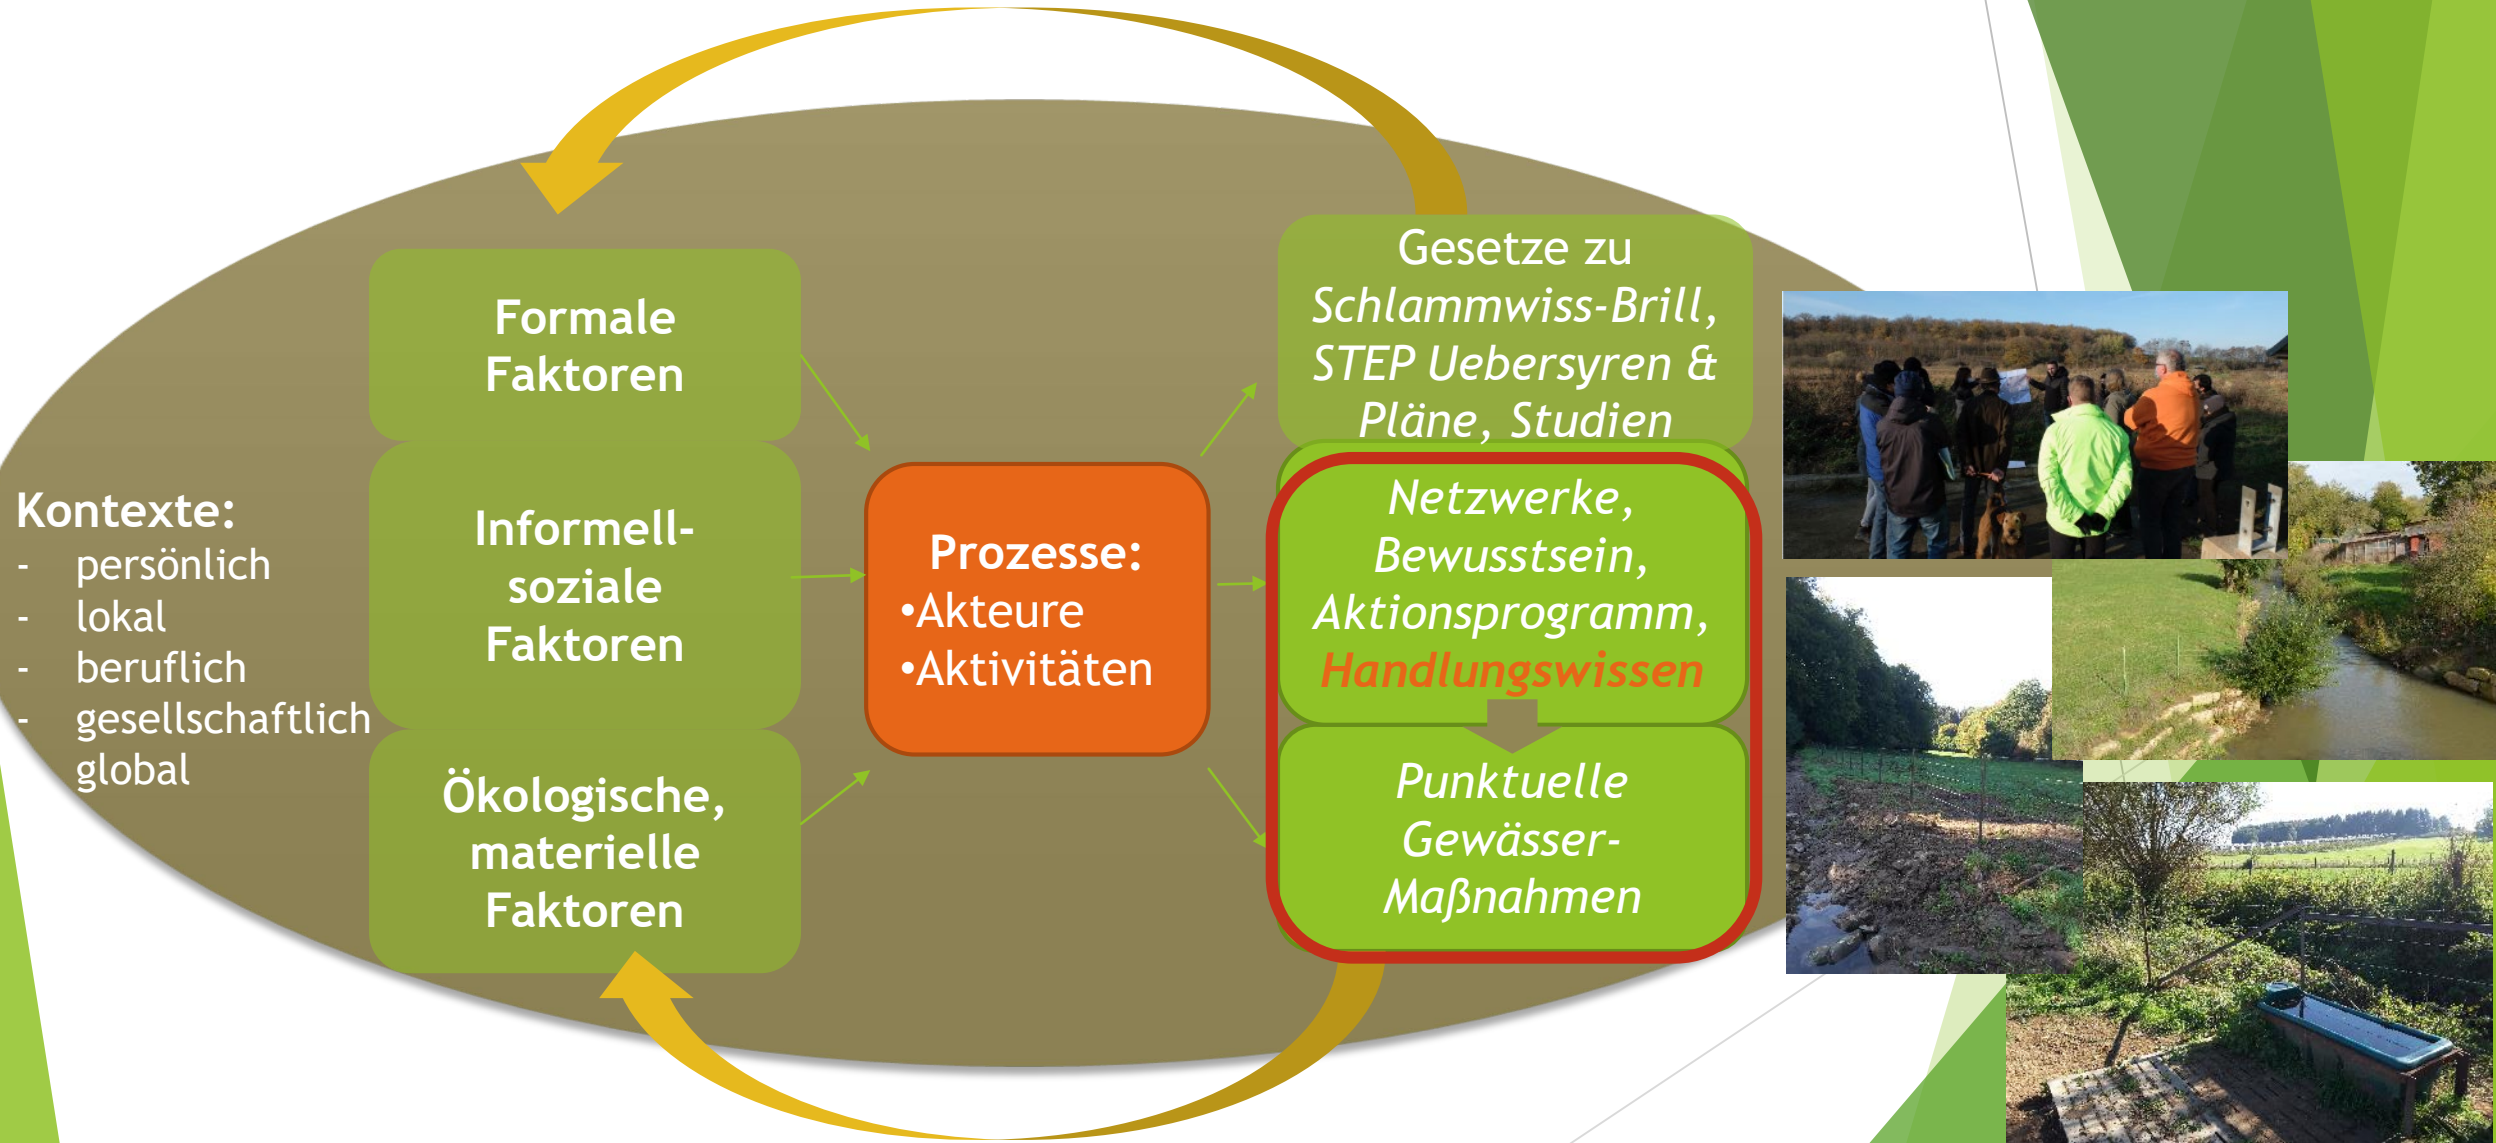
Kontexte:
- persönlich
- lokal
- beruflich
- gesellschaftlich global

Formale Faktoren

Informell-soziale Faktoren

Ökologische, materielle Faktoren

Prozesse:
•Akteure
•Aktivitäten

Gesetze zu Schlammwiss-Brill, STEP Uebersyren & Pläne, Studien

Netzwerke, Bewusstsein, Aktionsprogramm, Handlungswissen

Punktuelle Gewässer-Maßnahmen